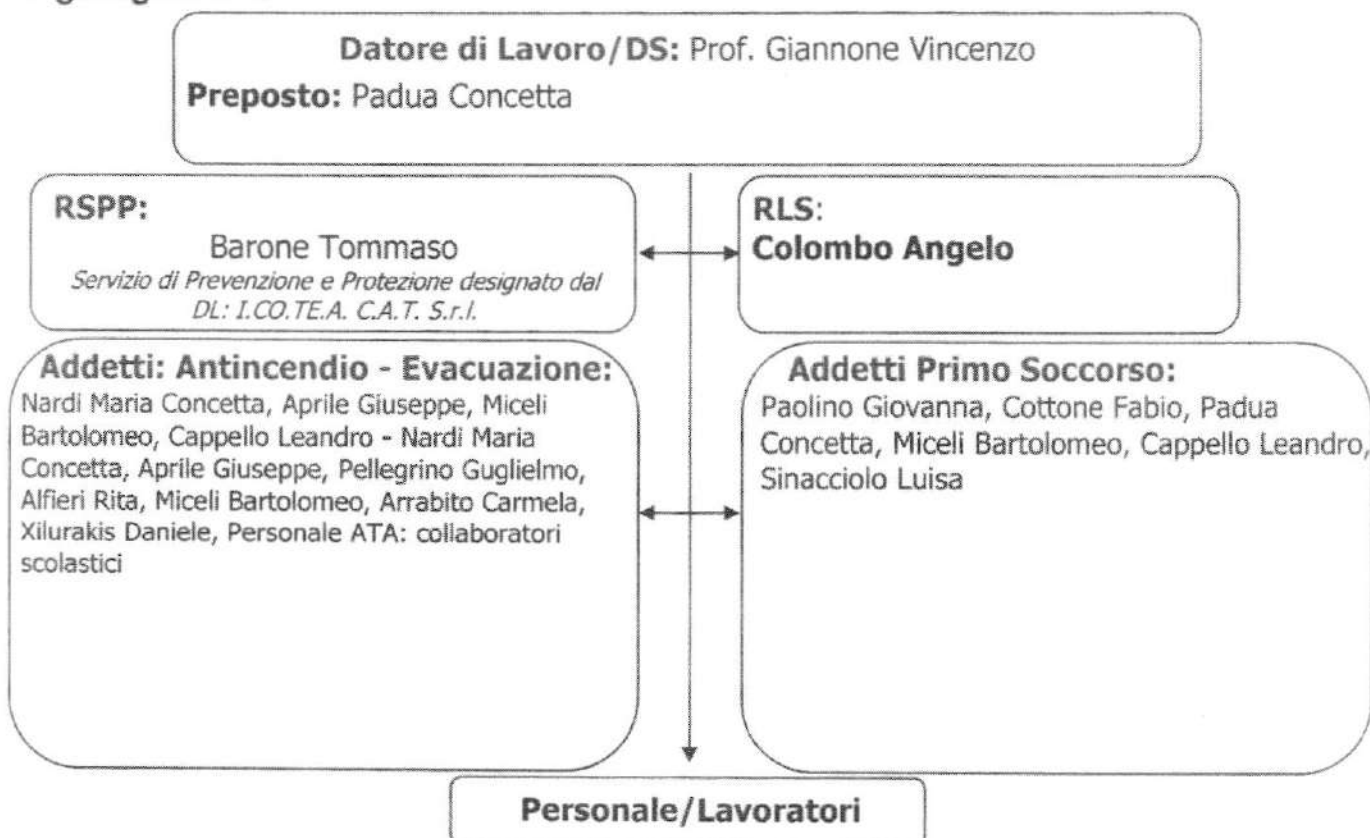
Datore di Lavoro/DS: Prof. Giannone Vincenzo
Preposto: Padua Concetta

RSPP:
Barone Tommaso
Servizio di Prevenzione e Protezione designato dal DL: I.CO.TE.A. C.A.T. S.r.l.

RLS:
Colombo Angelo

Addetti: Antincendio - Evacuazione:
Nardi Maria Concetta, Aprile Giuseppe, Miceli Bartolomeo, Cappello Leandro - Nardi Maria Concetta, Aprile Giuseppe, Pellegrino Guglielmo, Alfieri Rita, Miceli Bartolomeo, Arrabito Carmela, Xilurakis Daniele, Personale ATA: collaboratori scolastici

Addetti Primo Soccorso:
Paolino Giovanna, Cottone Fabio, Padua Concetta, Miceli Bartolomeo, Cappello Leandro, Sinacciolo Luisa

Personale/Lavoratori